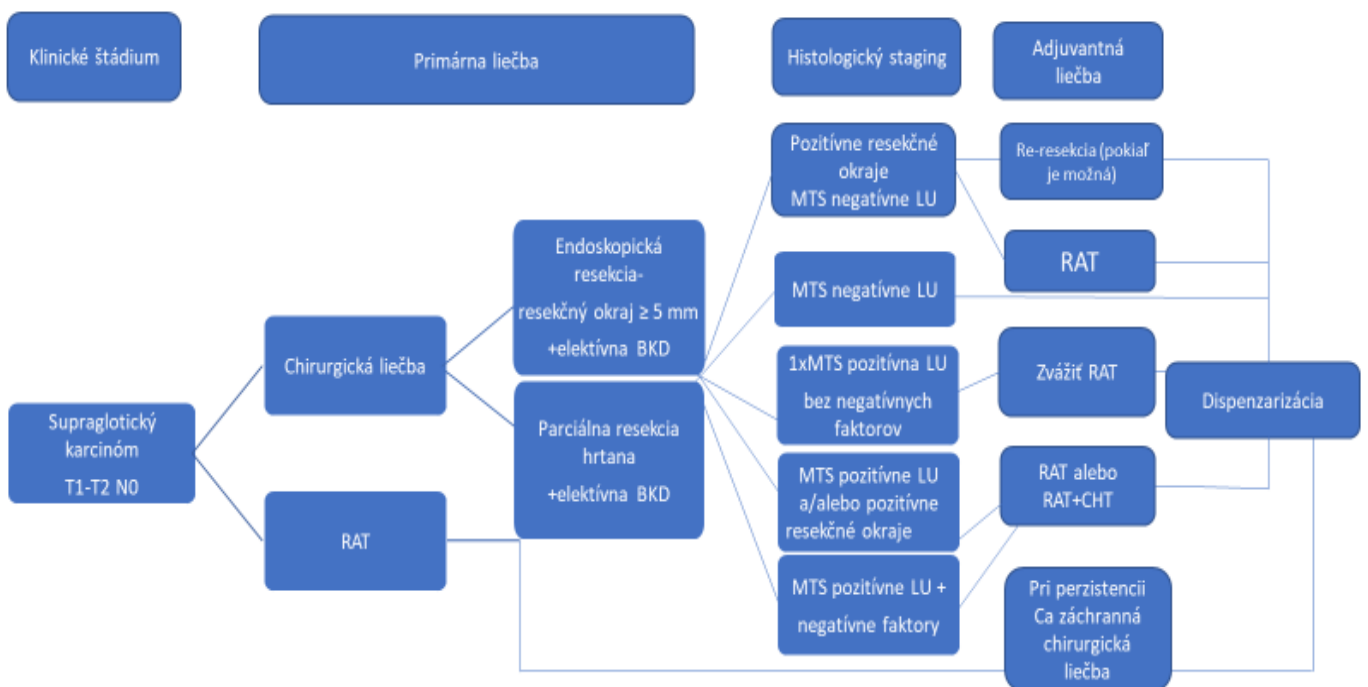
Klinické štádium

Primárna liečba

Histologický staging

Adjuvantná liečba

Supraglotický karcinóm T1-T2 N0

Chirurgická liečba

RAT

Endoskopická resekcia- resekčný okraj ≥ 5 mm +elektívna BKD

Parciálna resekcia hrtana +elektívna BKD

Pozitívne resekčné okraje MTS negatívne LU

MTS negatívne LU

1xMTS pozitívna LU bez negatívnych faktorov

MTS pozitívne LU a/alebo pozitívne resekčné okraje

MTS pozitívne LU + negatívne faktory

Re-resekcia (pokiaľ je možná)

RAT

Zvážiť RAT

RAT alebo RAT+CHT

Pri perzistencii Ca záchranná chirurgická liečba

Dispenzarizácia